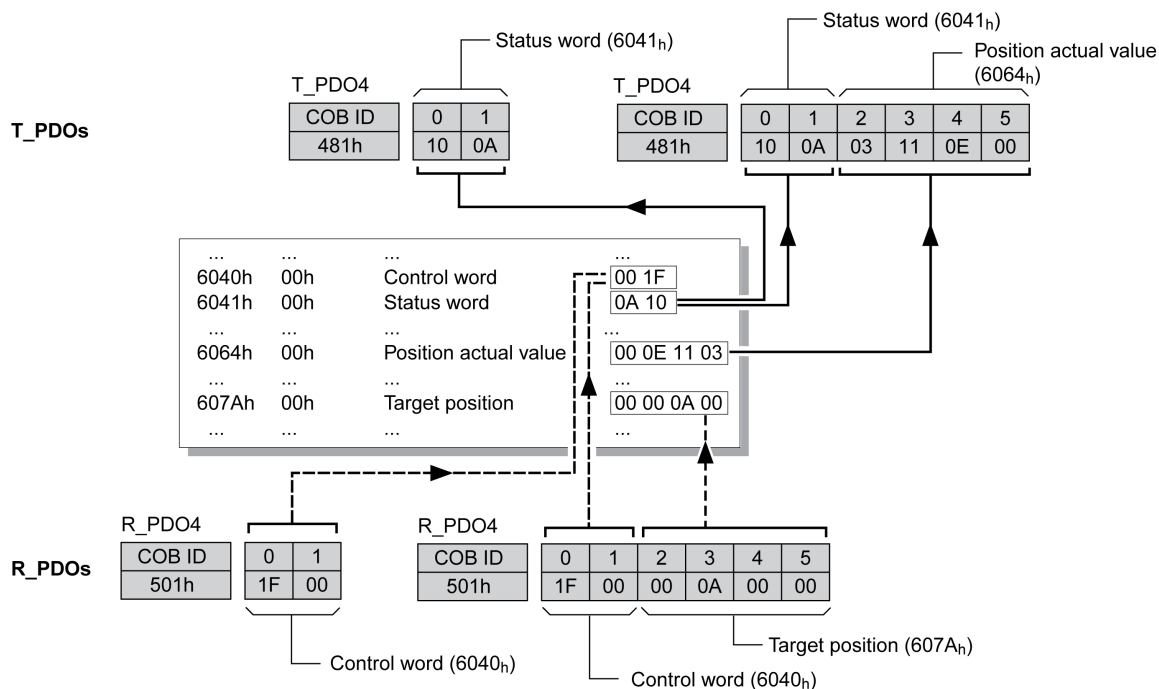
T_PDOs

Status word ($6041_h$)

T_PDO4

| COB ID |
|---|
| 481h |

| 0 | 1 |
|---|---|
| 10 | 0A |

Status word ($6041_h$)

Position actual value ($6064_h$)

T_PDO4

| COB ID |
|---|
| 481h |

| 0 | 1 | 2 | 3 | 4 | 5 |
|---|---|---|---|---|---|
| 10 | 0A | 03 | 11 | 0E | 00 |

| ... | ... | ... | ... |
|---|---|---|---|
| 6040h | 00h | Control word | 00 1F |
| 6041h | 00h | Status word | 0A 10 |
| ... | ... | ... | ... |
| 6064h | 00h | Position actual value | 00 0E 11 03 |
| ... | ... | ... | ... |
| 607Ah | 00h | Target position | 00 00 0A 00 |
| ... | ... | ... | ... |

R_PDOs

R_PDO4

| COB ID |
|---|
| 501h |

| 0 | 1 |
|---|---|
| 1F | 00 |

Control word ($6040_h$)

R_PDO4

| COB ID |
|---|
| 501h |

| 0 | 1 | 2 | 3 | 4 | 5 |
|---|---|---|---|---|---|
| 1F | 00 | 00 | 0A | 00 | 00 |

Target position ($607A_h$)

Control word ($6040_h$)